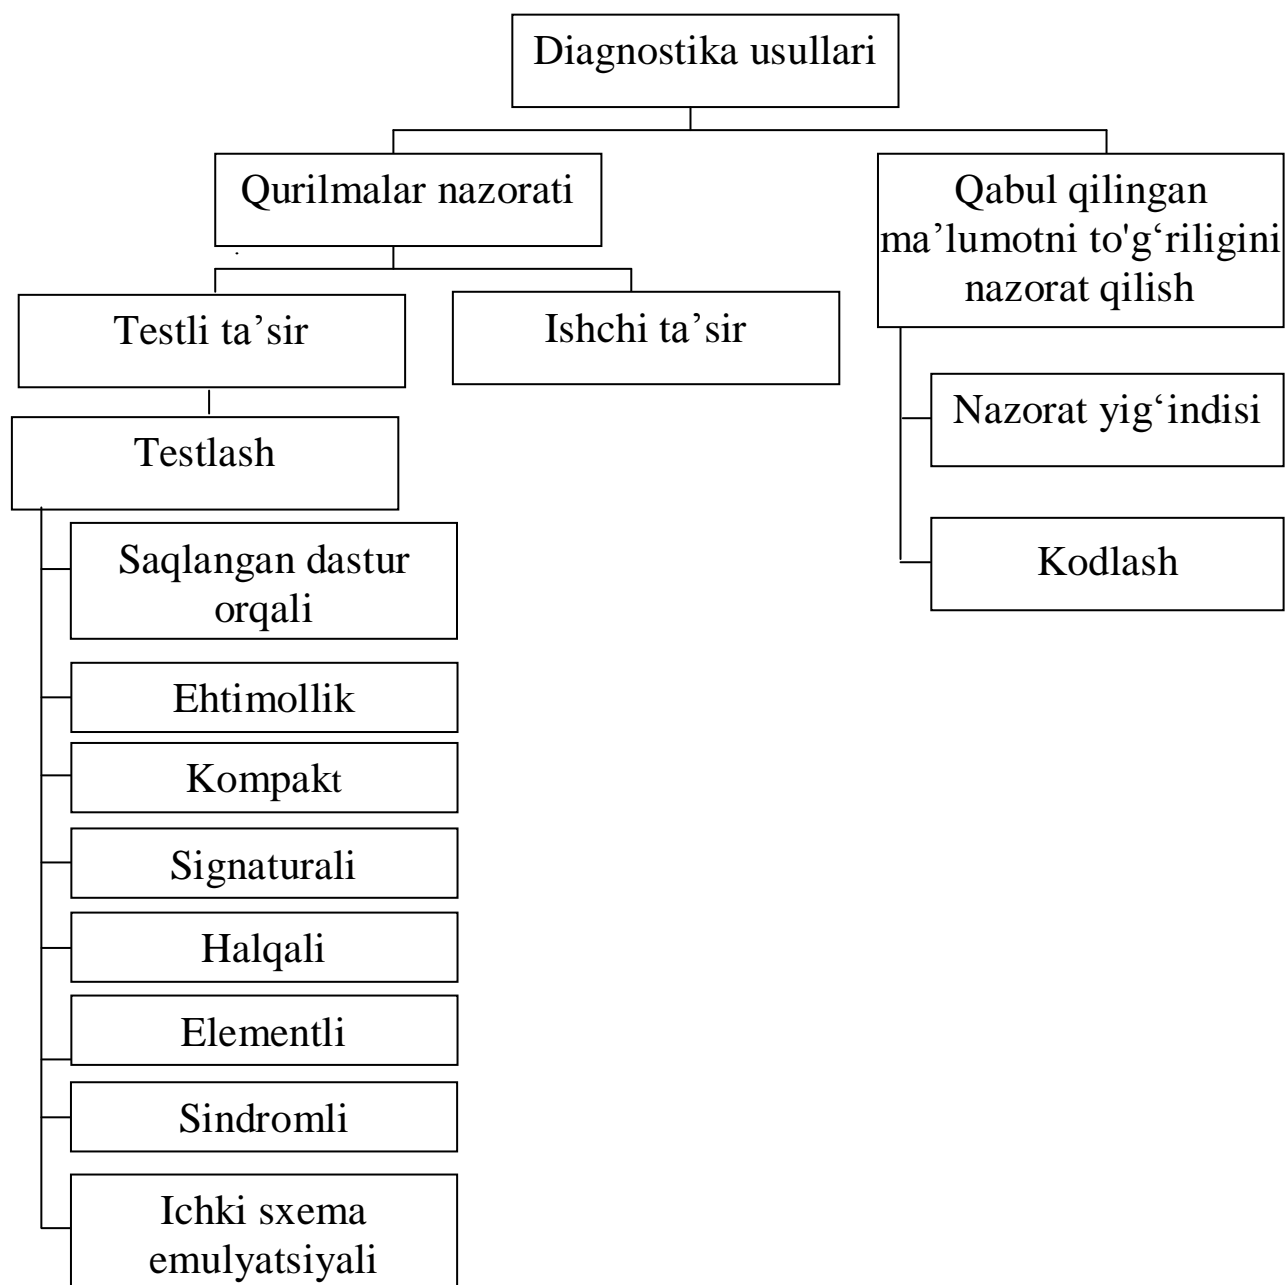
Diagnostika usullari

Qurilmalar nazorati

Testli ta’sir

Testlash

Saqlangan dastur orqali

Ehtimollik

Kompakt

Signaturali

Halqali

Elementli

Sindromli

Ichki sxema emulyatsiyali

Ishchi ta’sir

Qabul qilingan ma’lumotni to'g‘riligini nazorat qilish

Nazorat yig‘indisi

Kodlash